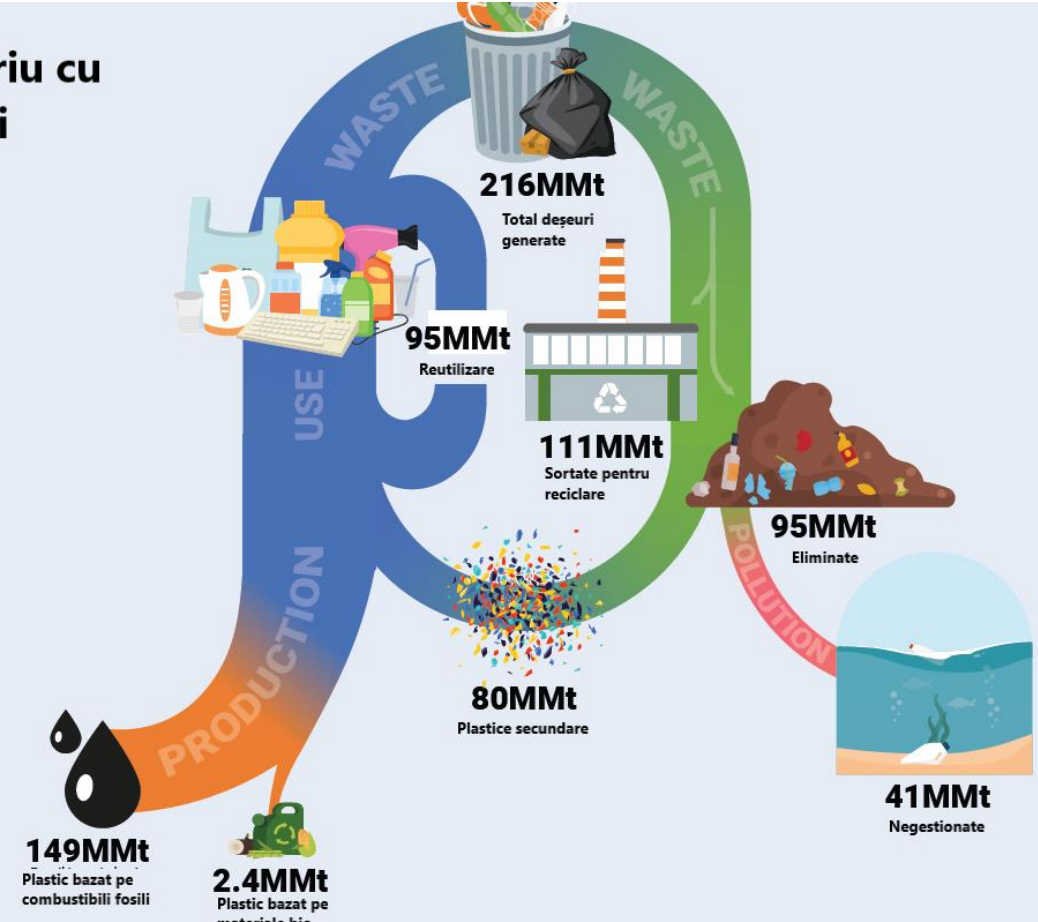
riu cu
i

WASTE

WASTE

216MMt
Total deșeuri generate

95MMt
Reutilizare

USE

111MMt
Sortate pentru reciclare

95MMt
Eliminate

POLLUTION

PRODUCTION

80MMt
Plastice secundare

41MMt
Negestionate

149MMt
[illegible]
Plastic bazat pe combustibili fosili

2.4MMt
Plastic bazat pe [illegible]